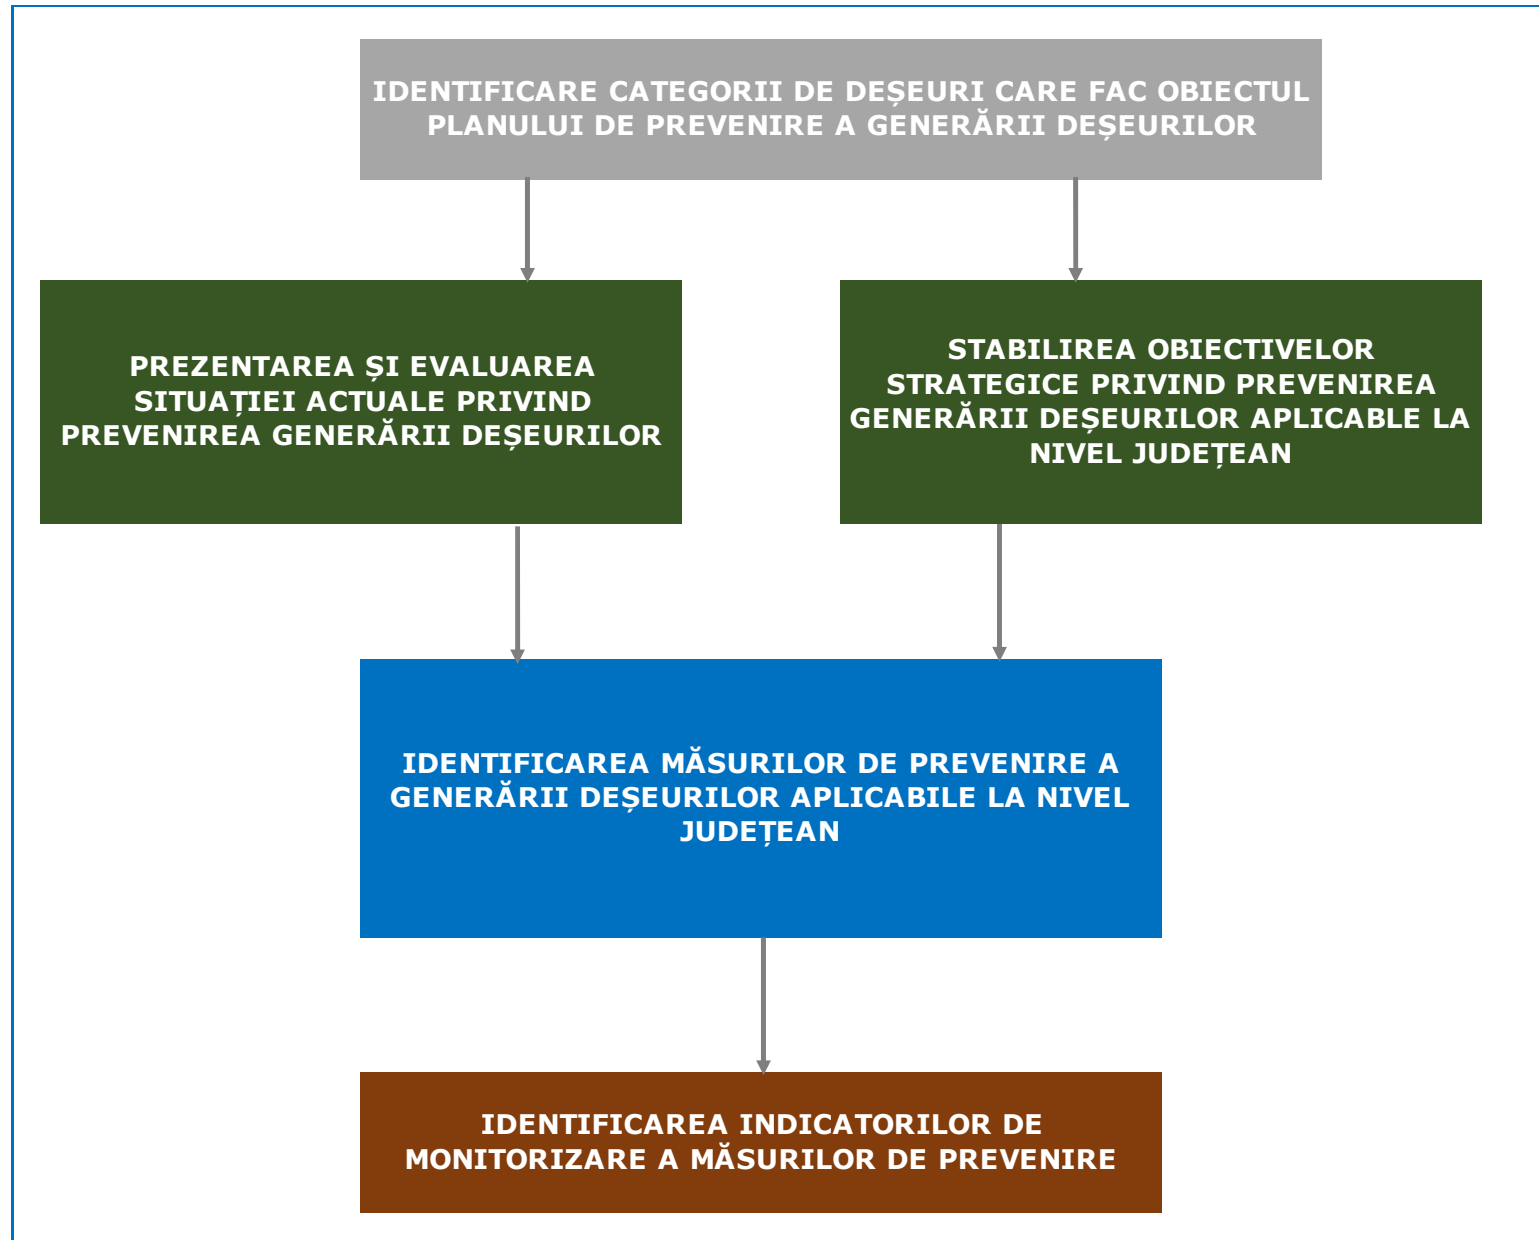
IDENTIFICARE CATEGORII DE DEȘEURI CARE FAC OBIECTUL PLANULUI DE PREVENIRE A GENERĂRII DEȘEURILOR

PREZENTAREA ȘI EVALUAREA SITUAȚIEI ACTUALE PRIVIND PREVENIREA GENERĂRII DEȘEURILOR

STABILIREA OBIECTIVELOR STRATEGICE PRIVIND PREVENIREA GENERĂRII DEȘEURILOR APLICABLE LA NIVEL JUDEȚEAN

IDENTIFICAREA MĂSURILOR DE PREVENIRE A GENERĂRII DEȘEURILOR APLICABILE LA NIVEL JUDEȚEAN

IDENTIFICAREA INDICATORILOR DE MONITORIZARE A MĂSURILOR DE PREVENIRE